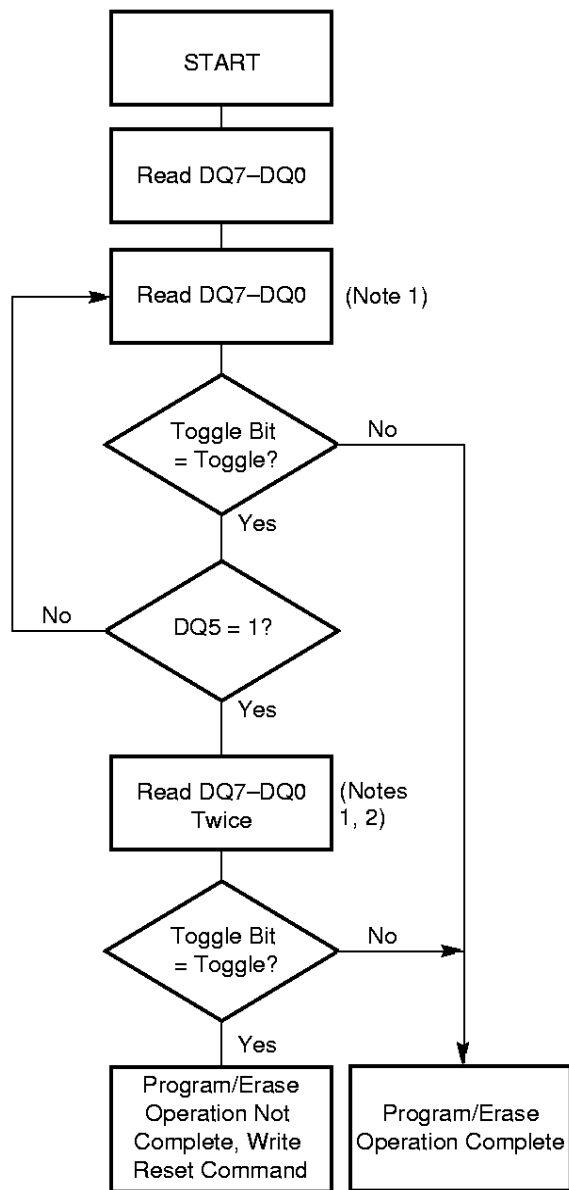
START

Read DQ7–DQ0

Read DQ7–DQ0

(Note 1)

Toggle Bit = Toggle?

No

Yes

No

DQ5 = 1?

Yes

Read DQ7–DQ0 Twice

(Notes 1, 2)

Toggle Bit = Toggle?

No

Yes

Program/Erase Operation Not Complete, Write Reset Command

Program/Erase Operation Complete